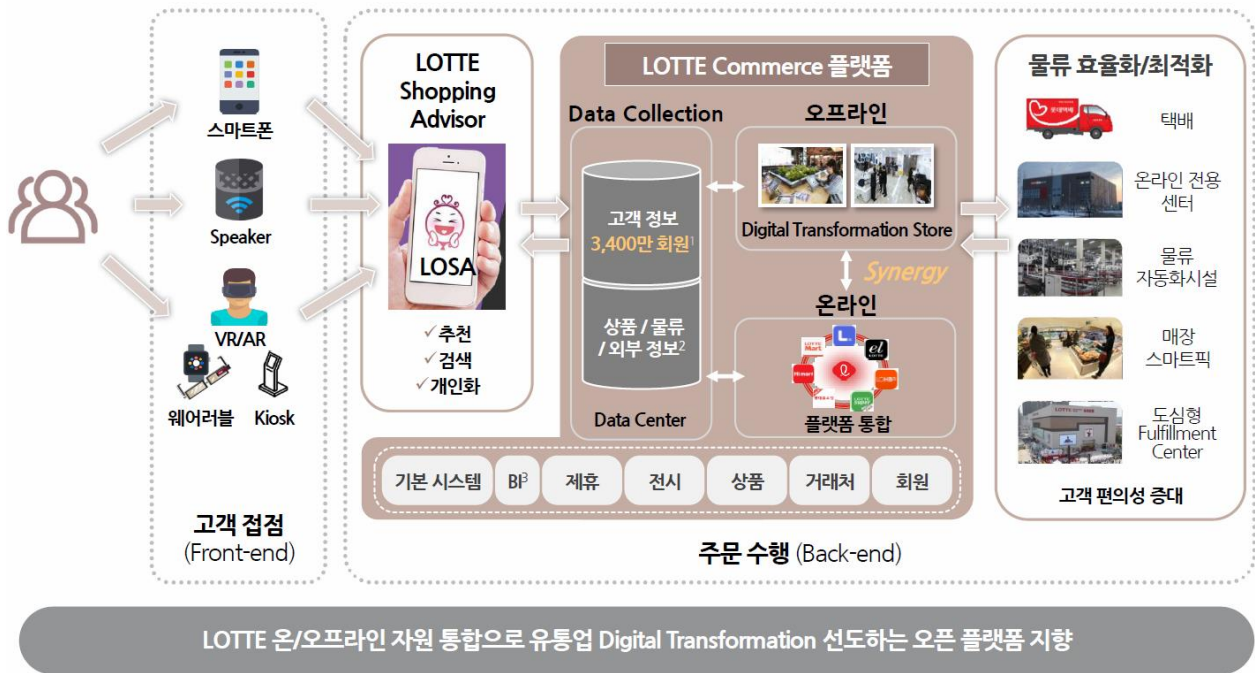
스마트폰

Speaker

VR/AR

웨어러블

Kiosk

고객 접점
(Front-end)

LOTTE Shopping Advisor

LOSA

✓추천
✓검색
✓개인화

LOTTE Commerce 플랫폼

Data Collection

고객 정보
3,400만 회원$^1$

상품 / 물류 / 외부 정보$^2$

Data Center

오프라인

Digital Transformation Store

Synergy

온라인

플랫폼 통합

기본 시스템 | BI$^3$ | 제휴 | 전시 | 상품 | 거래처 | 회원

주문 수행 (Back-end)

물류 효율화/최적화

택배

온라인 전용 센터

물류 자동화시설

매장 스마트픽

도심형 Fulfillment Center

고객 편의성 증대

LOTTE 온/오프라인 자원 통합으로 유통업 Digital Transformation 선도하는 오픈 플랫폼 지향